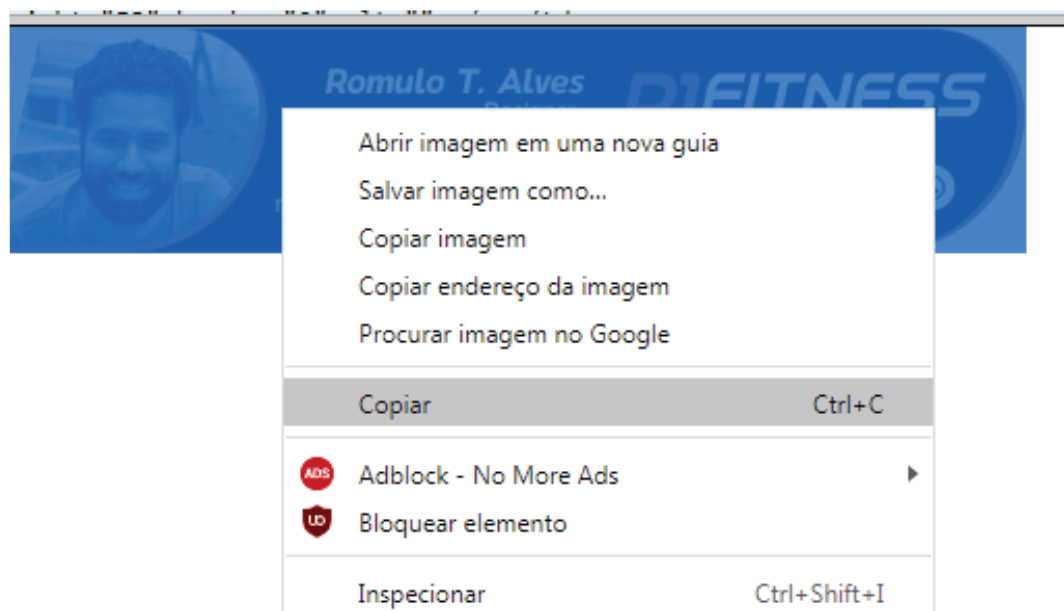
Romulo T. Alves

D1FITNESS

Abrir imagem em uma nova guia
Salvar imagem como...
Copiar imagem
Copiar endereço da imagem
Procurar imagem no Google

Copiar Ctrl+C

ADS Adblock - No More Ads
uO Bloquear elemento

Inspecionar Ctrl+Shift+I